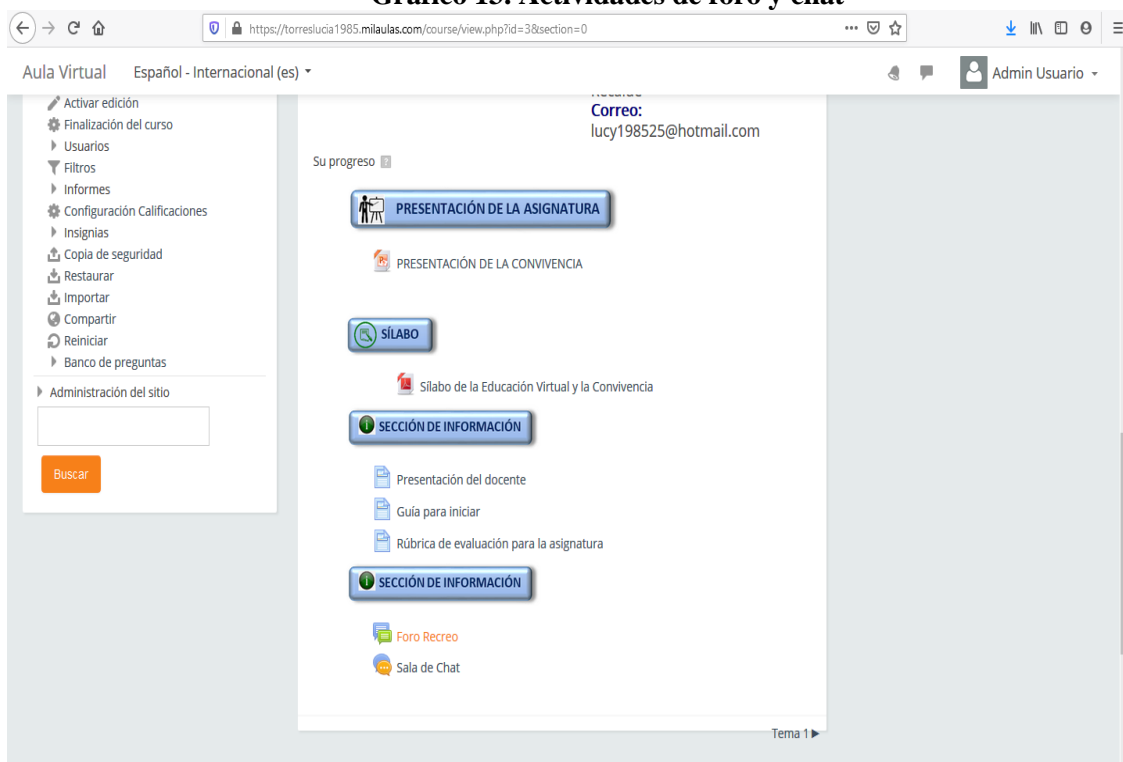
Gráfico 13: Actividades de foro y chat

https://torreslucia1985.milaulas.com/course/view.php?id=3&section=0

Aula Virtual Español - Internacional (es)

Admin Usuario

Activar edición
Finalización del curso
Usuarios
Filtros
Informes
Configuración Calificaciones
Insignias
Copia de seguridad
Restaurar
Importar
Compartir
Reiniciar
Banco de preguntas

Administración del sitio

Buscar

Correo:
lucy198525@hotmail.com

Su progreso

PRESENTACIÓN DE LA ASIGNATURA

PRESENTACIÓN DE LA CONVIVENCIA

SÍLABO

Sílabo de la Educación Virtual y la Convivencia

SECCIÓN DE INFORMACIÓN

Presentación del docente

Guía para iniciar

Rúbrica de evaluación para la asignatura

SECCIÓN DE INFORMACIÓN

Foro Recreo

Sala de Chat

Tema 1 ▶